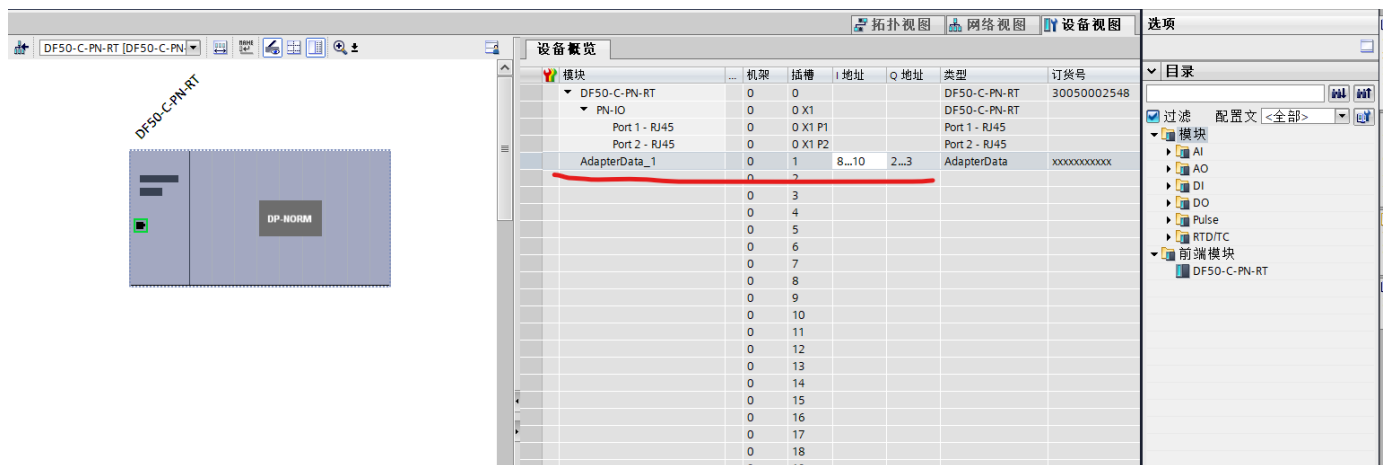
拓扑视图 网络视图 设备视图

DF50-C-PN-RT [DF50-C-PN-

DF50-C-PN-RT

DP-NORM

设备概览

| 模块 | ... | 机架 | 插槽 | I 地址 | Q 地址 | 类型 | 订货号 |
|---|---|---|---|---|---|---|---|
| DF50-C-PN-RT | | 0 | 0 | | | DF50-C-PN-RT | 30050002548 |
| PN-IO | | 0 | 0 X1 | | | DF50-C-PN-RT | |
| Port 1 - RJ45 | | 0 | 0 X1 P1 | | | Port 1 - RJ45 | |
| Port 2 - RJ45 | | 0 | 0 X1 P2 | | | Port 2 - RJ45 | |
| AdapterData_1 | | 0 | 1 | 8...10 | 2...3 | AdapterData | xxxxxxxxxxx |
| | | 0 | 2 | | | | |
| | | 0 | 3 | | | | |
| | | 0 | 4 | | | | |
| | | 0 | 5 | | | | |
| | | 0 | 6 | | | | |
| | | 0 | 7 | | | | |
| | | 0 | 8 | | | | |
| | | 0 | 9 | | | | |
| | | 0 | 10 | | | | |
| | | 0 | 11 | | | | |
| | | 0 | 12 | | | | |
| | | 0 | 13 | | | | |
| | | 0 | 14 | | | | |
| | | 0 | 15 | | | | |
| | | 0 | 16 | | | | |
| | | 0 | 17 | | | | |
| | | 0 | 18 | | | | |

选项

目录

过滤 配置文 <全部>

模块
AI
AO
DI
DO
Pulse
RTD/TC
前端模块
DF50-C-PN-RT